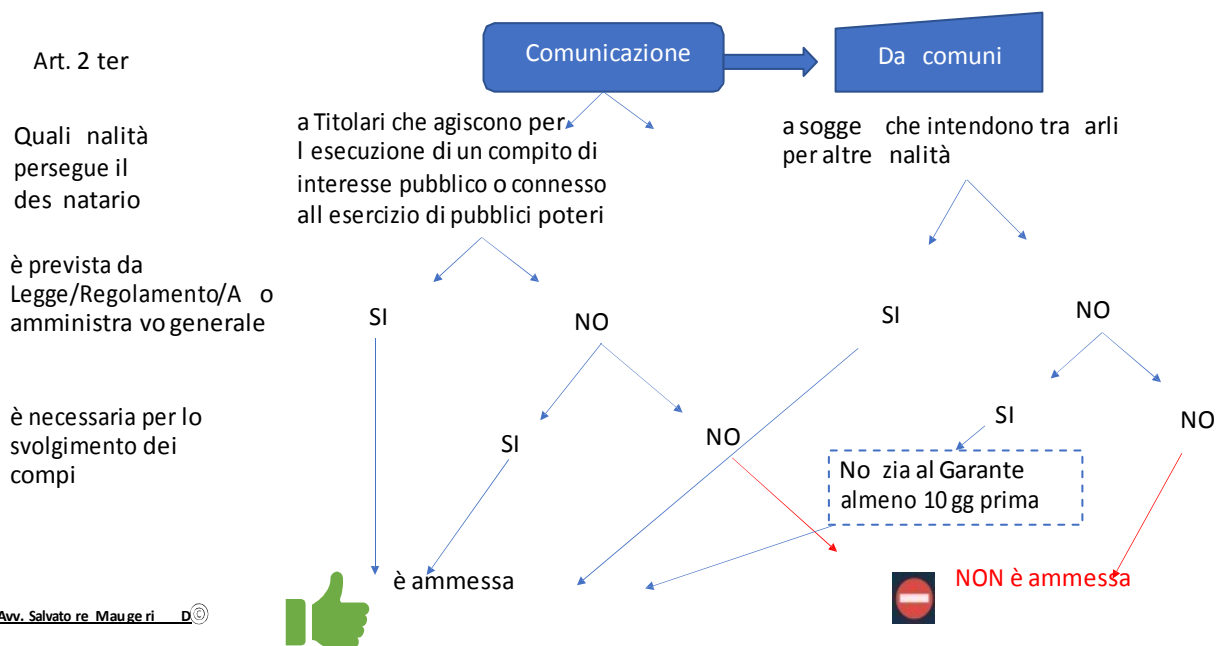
Art. 2 ter

Comunicazione

Da comuni

Quali nalità persegue il des natario

a Titolari che agiscono per l esecuzione di un compito di interesse pubblico o connesso all esercizio di pubblici poteri

a sogge che intendono tra arli per altre nalità

è prevista da Legge/Regolamento/A o amministra vo generale

SI

NO

SI

NO

è necessaria per lo svolgimento dei compi

SI

NO

SI

NO

No zia al Garante almeno 10 gg prima

è ammessa

NON è ammessa

Avv. Salvato re Mauge ri D©